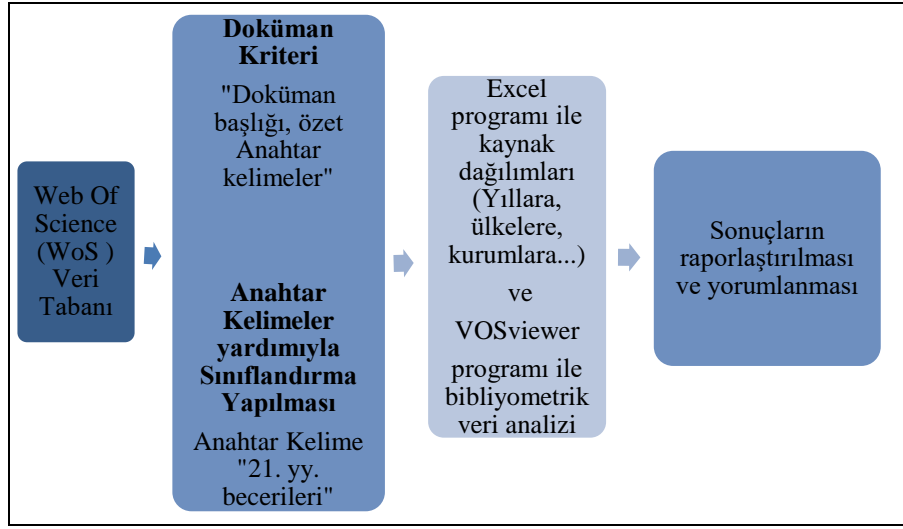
Web Of Science (WoS ) Veri Tabanı

Doküman Kriteri

"Doküman başlığı, özet Anahtar kelimeler"

Anahtar Kelimeler yardımıyla Sınıflandırma Yapılması

Anahtar Kelime "21. yy. becerileri"

Excel programı ile kaynak dağılımları (Yıllara, ülkelere, kurumlara...)

ve

VOSviewer

programı ile bibliyometrik veri analizi

Sonuçların raporlaştırılması ve yorumlanması